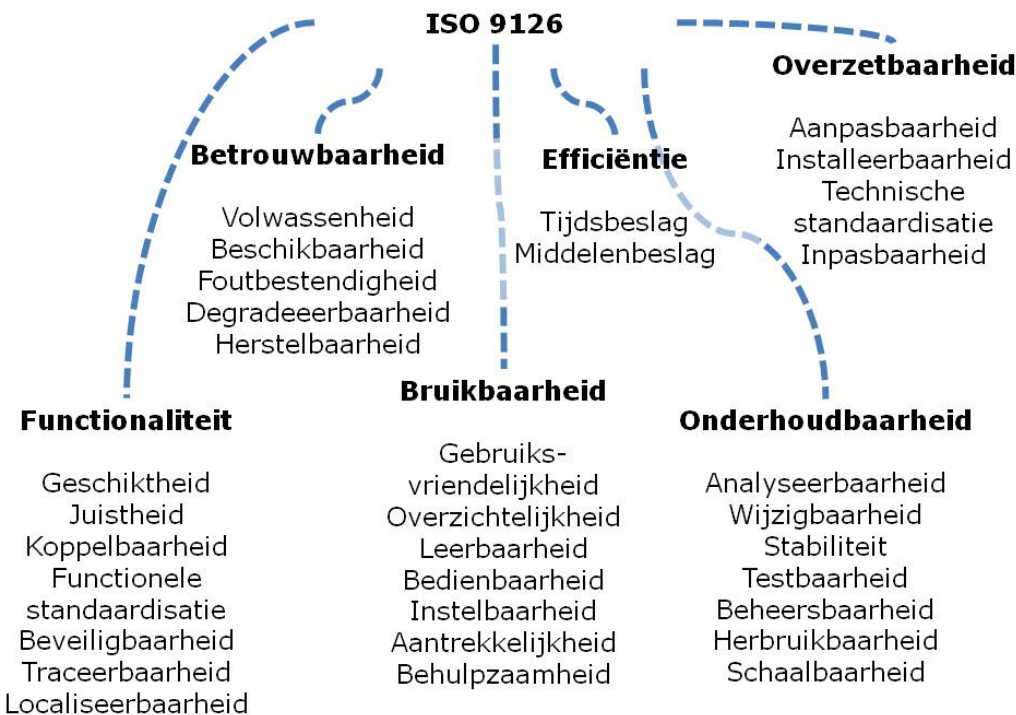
ISO 9126

Overzetbaarheid

Aanpasbaarheid
Installeerbaarheid
Technische standaardisatie
Inpasbaarheid

Betrouwbaarheid

Volwassenheid
Beschikbaarheid
Foutbestendigheid
Degradeeerbaarheid
Herstelbaarheid

Efficiëntie

Tijdsbeslag
Middelenbeslag

Functionaliteit

Geschiktheid
Juistheid
Koppelbaarheid
Functionele standaardisatie
Beveiligbaarheid
Traceerbaarheid
Localiseerbaarheid

Bruikbaarheid

Gebruiks-vriendelijkheid
Overzichtelijkheid
Leerbaarheid
Bedienbaarheid
Instelbaarheid
Aantrekkelijkheid
Behulpzaamheid

Onderhoudbaarheid

Analyseerbaarheid
Wijzigbaarheid
Stabiliteit
Testbaarheid
Beheersbaarheid
Herbruikbaarheid
Schaalbaarheid